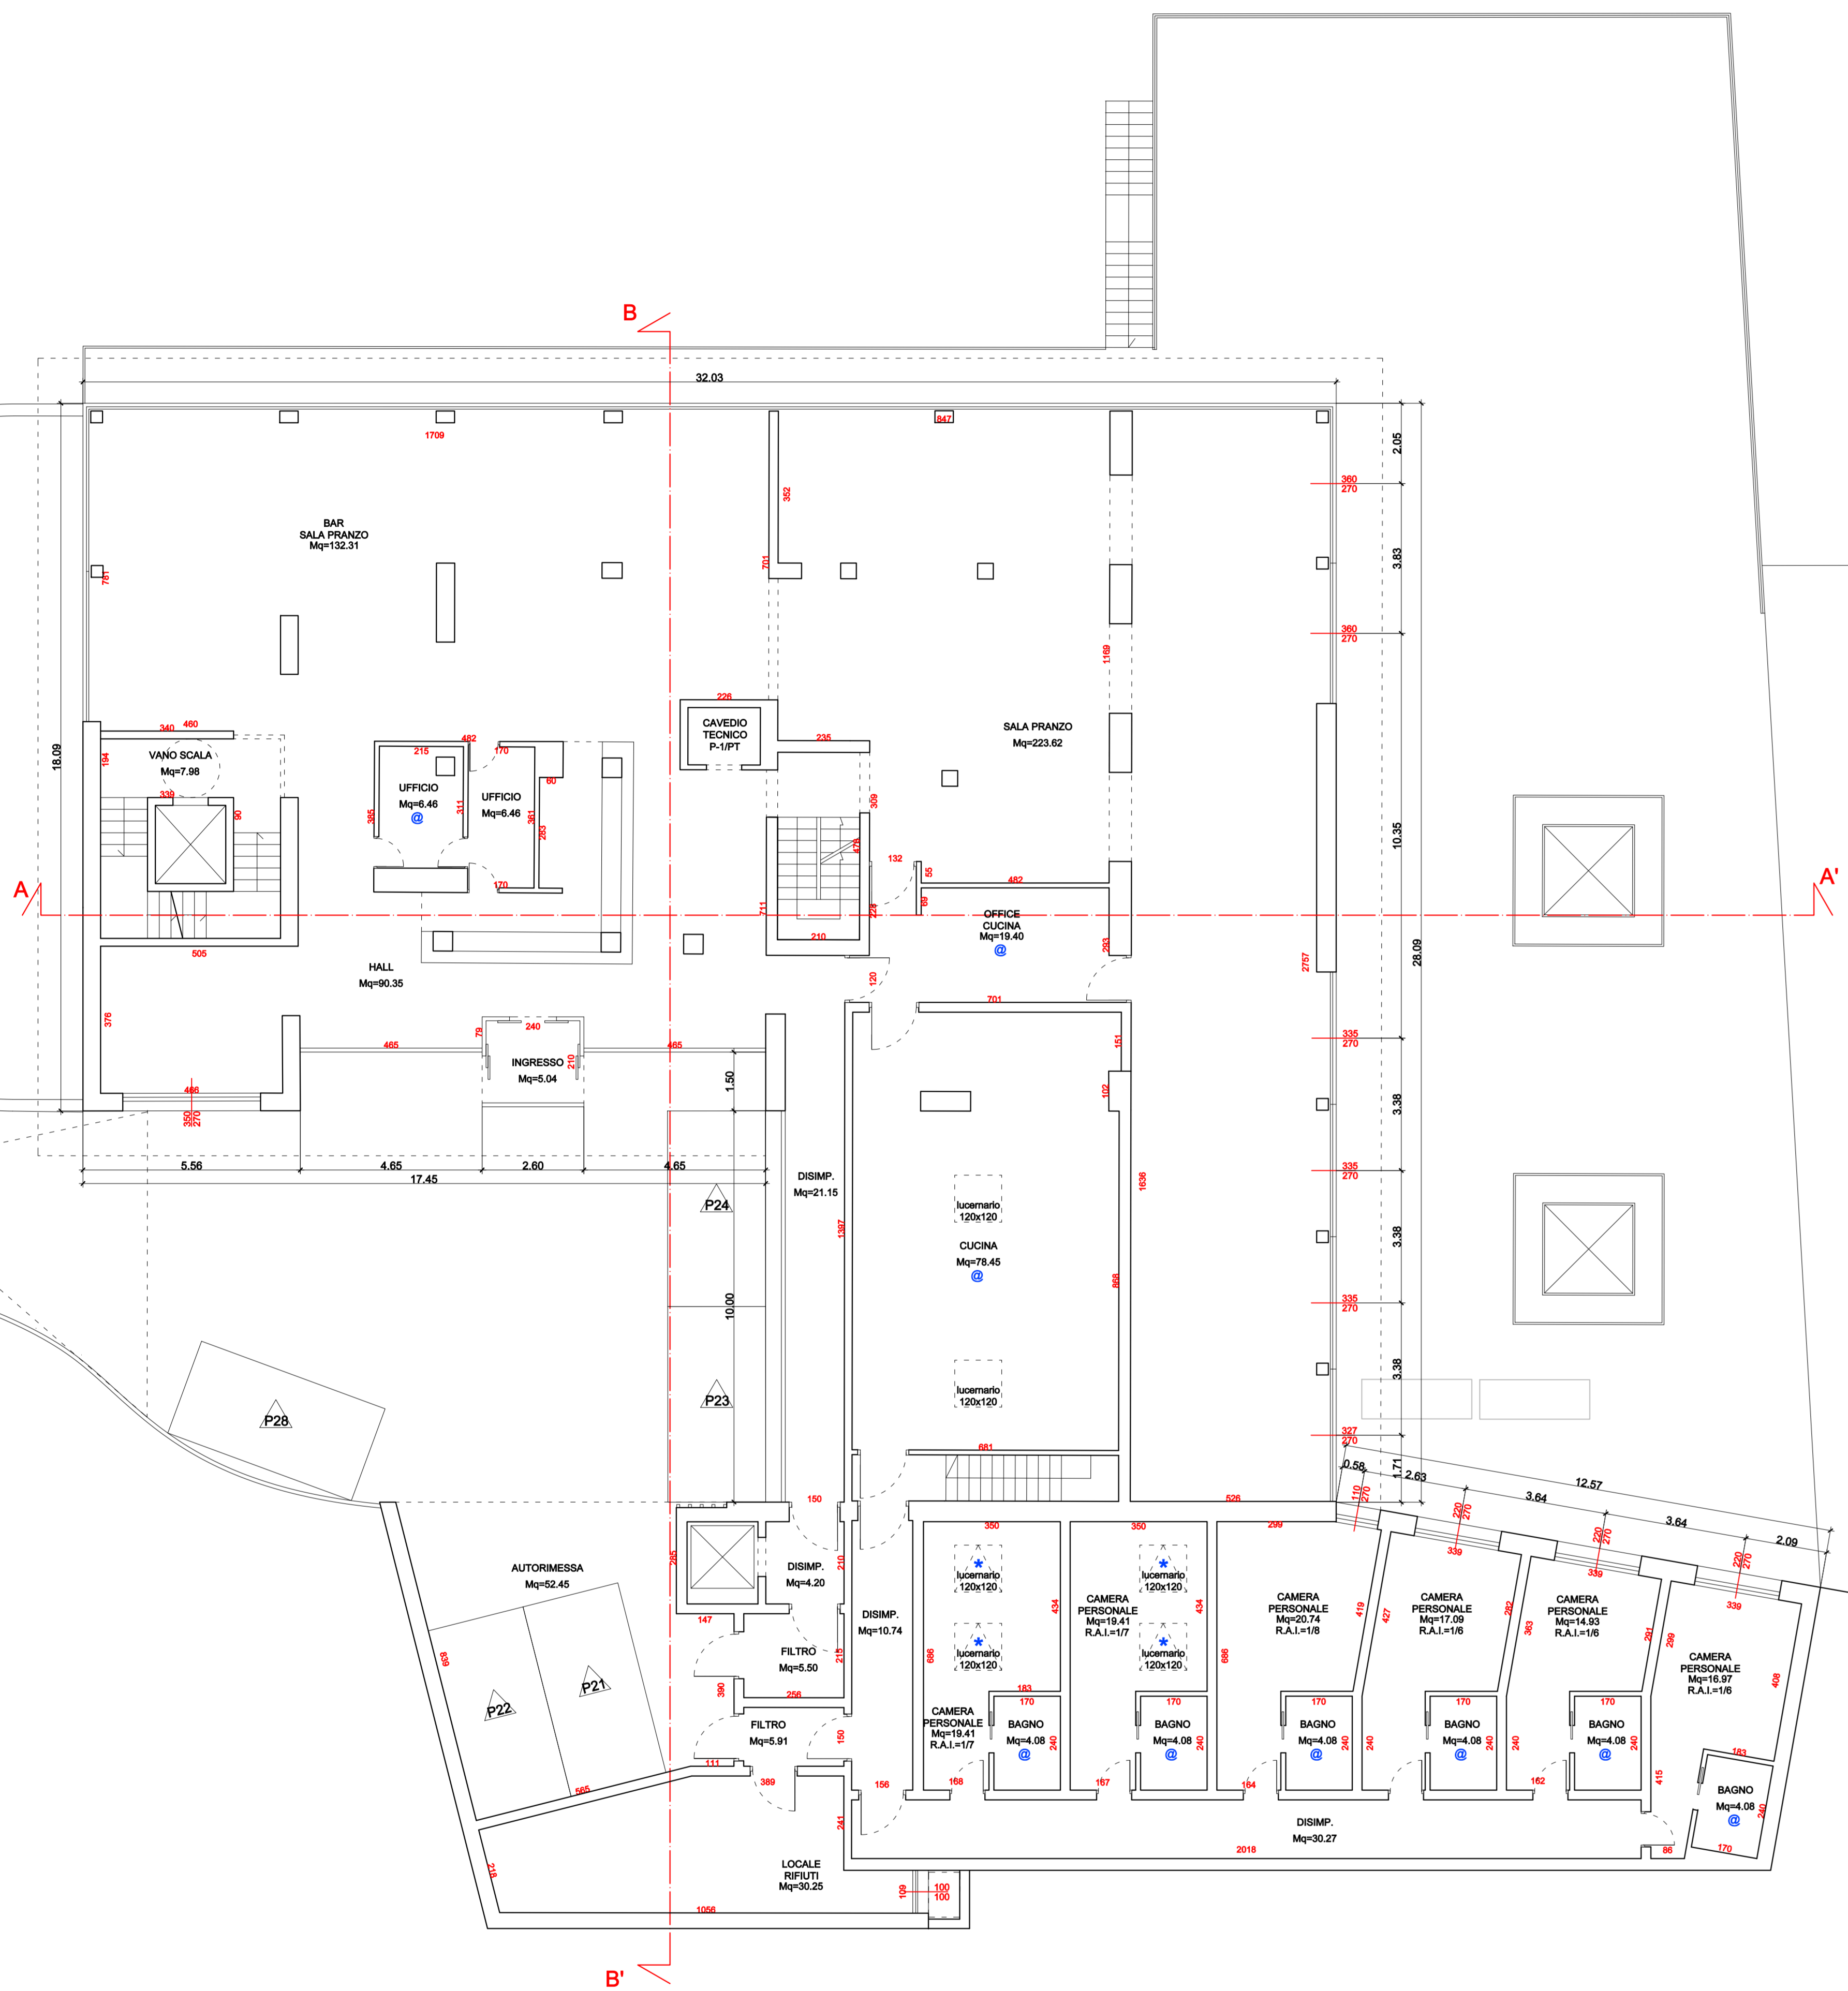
B

32.03

1709

847

2.05

360
270

BAR
SALA PRANZO
Mq=132.31

781

352

701

3.83

360
270

1169

226

CAVEDIO
TECNICO
P-1/PT

235

SALA PRANZO
Mq=223.62

340 460

VANO SCALA
Mq=7.98

194

18.09

215

482

170

UFFICIO
Mq=6.46
@

UFFICIO
Mq=6.46

60

385

311

361

283

339

90

309

10.35

478

132

55

482

170

A

A'

711

228

68

OFFICE
CUCINA
Mq=19.40
@

210

223

505

HALL
Mq=90.35

2757

28.09

120

701

376

240

79

465

465

INGRESSO
Mq=5.04

210

151

335
270

1.50

466

102

350
270

3.38

5.56

4.65

2.60

4.65

17.45

DISIMP.
Mq=21.15

1636

335
270

P24

lucernario
120x120

1397

CUCINA
Mq=78.45
@

3.38

10.00

868

335
270

P23

lucernario
120x120

3.38

P28

681

327
270

0.58

1.71

2.63

12.57

110
270

3.64

150

526

220
270

3.64

299

350

350

339

220
270

2.09

AUTORIMESSA
Mq=52.45

285

DISIMP.
Mq=4.20

210

lucernario
120x120

lucernario
120x120

339

220
270

CAMERA
PERSONALE
Mq=19.41
R.A.I.=1/7

434

434

CAMERA
PERSONALE
Mq=20.74
R.A.I.=1/8

419

427

CAMERA
PERSONALE
Mq=17.09
R.A.I.=1/6

282

363

CAMERA
PERSONALE
Mq=14.93
R.A.I.=1/6

339

147

DISIMP.
Mq=10.74

291

299

CAMERA
PERSONALE
Mq=16.97
R.A.I.=1/6

FILTRO
Mq=5.50

215

686

lucernario
120x120

lucernario
120x120

686

408

638

P21

390

256

183

170

170

170

170

170

P22

FILTRO
Mq=5.91

150

CAMERA
PERSONALE
Mq=19.41
R.A.I.=1/7

BAGNO
Mq=4.08
@

240

BAGNO
Mq=4.08
@

240

BAGNO
Mq=4.08
@

240

240

BAGNO
Mq=4.08
@

240

240

BAGNO
Mq=4.08
@

240

183

415

BAGNO
Mq=4.08
@

240

111

389

565

156

168

167

164

162

DISIMP.
Mq=30.27

241

2018

86

170

LOCALE
RIFIUTI
Mq=30.25

218

109

100
100

1056

B'